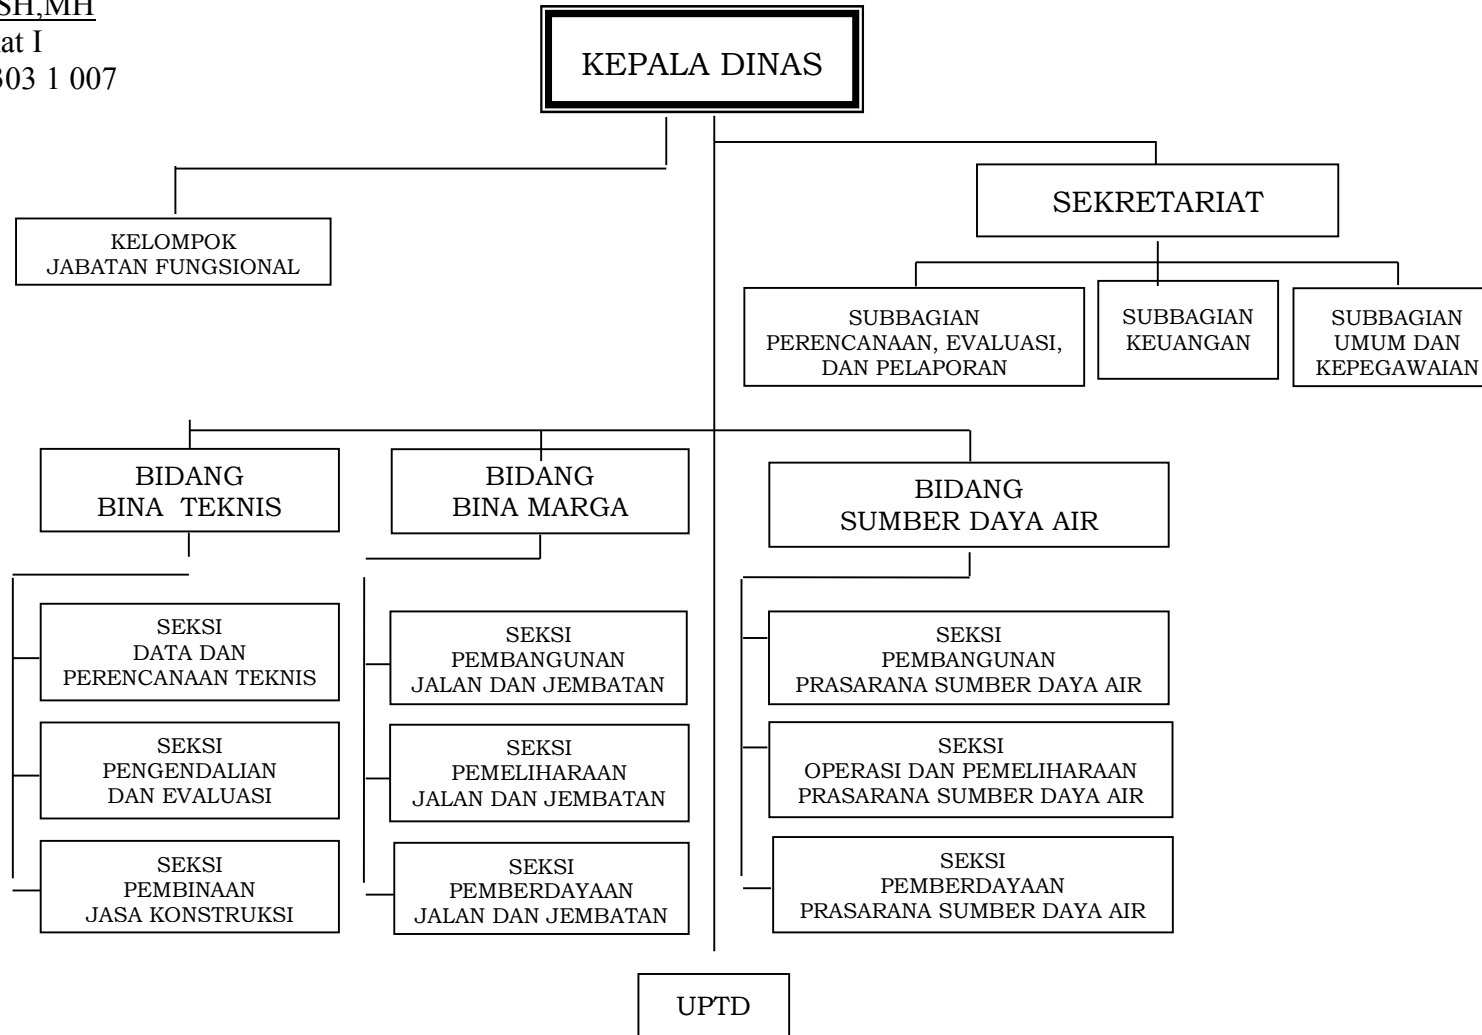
SH,MH
at I
303 1 007

KEPALA DINAS

KELOMPOK JABATAN FUNGSIONAL

SEKRETARIAT

SUBBAGIAN PERENCANAAN, EVALUASI, DAN PELAPORAN

SUBBAGIAN KEUANGAN

SUBBAGIAN UMUM DAN KEPEGAWAIAN

BIDANG BINA TEKNIS

BIDANG BINA MARGA

BIDANG SUMBER DAYA AIR

SEKSI DATA DAN PERENCANAAN TEKNIS

SEKSI PENGENDALIAN DAN EVALUASI

SEKSI PEMBINAAN JASA KONSTRUKSI

SEKSI PEMBANGUNAN JALAN DAN JEMBATAN

SEKSI PEMELIHARAAN JALAN DAN JEMBATAN

SEKSI PEMBERDAYAAN JALAN DAN JEMBATAN

SEKSI PEMBANGUNAN PRASARANA SUMBER DAYA AIR

SEKSI OPERASI DAN PEMELIHARAAN PRASARANA SUMBER DAYA AIR

SEKSI PEMBERDAYAAN PRASARANA SUMBER DAYA AIR

UPTD